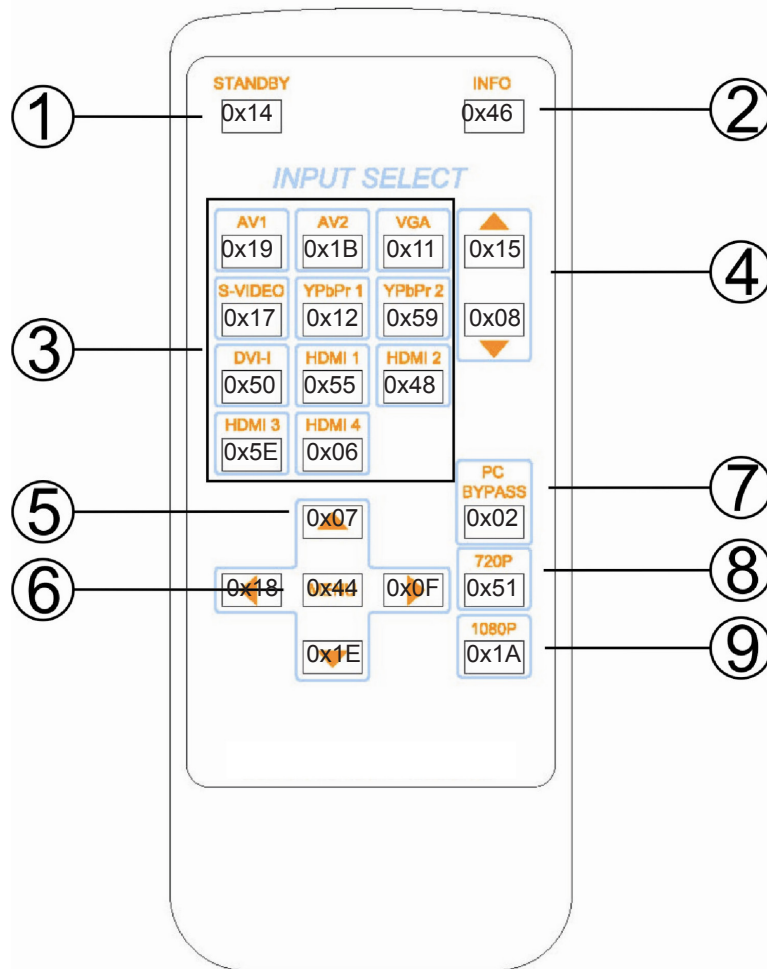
STANDBY
0x14

INFO
0x46

①

②

INPUT SELECT

AV1
0x19

AV2
0x1B

VGA
0x11

0x15

④

S-VIDEO
0x17

YPbPr 1
0x12

YPbPr 2
0x59

0x08

③

DVI-I
0x50

HDMI 1
0x55

HDMI 2
0x48

HDMI 3
0x5E

HDMI 4
0x06

PC BYPASS
0x02

⑦

⑤

0x07

⑥

0x18

0x44

0x0F

720P
0x51

⑧

1080P
0x1A

⑨

0x1E